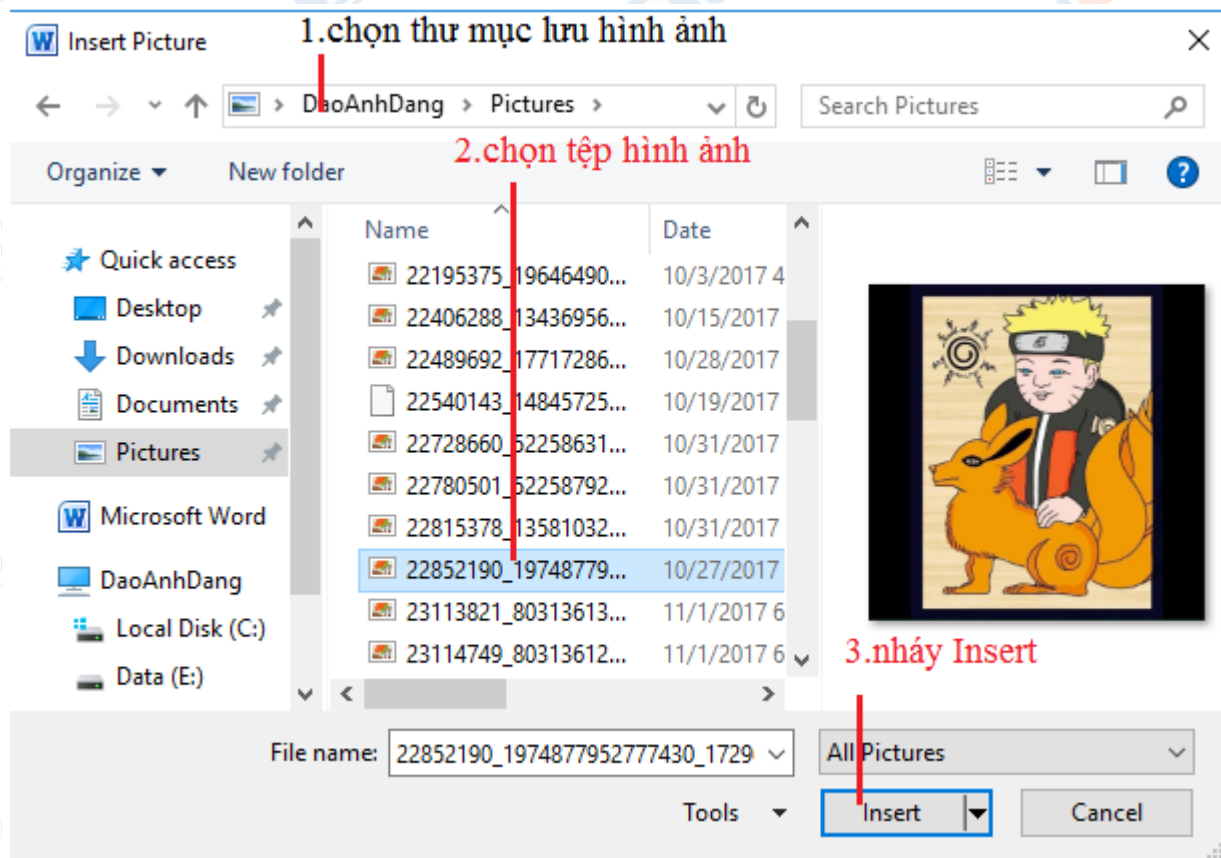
Insert Picture

1.chọn thư mục lưu hình ảnh

DaoAnhDang › Pictures ›

Search Pictures

Organize ▾ New folder

2.chọn tệp hình ảnh

Quick access
Desktop
Downloads
Documents
Pictures
Microsoft Word
DaoAnhDang
Local Disk (C:)
Data (E:)

| Name | Date |
|---|---|
| 22195375_19646490... | 10/3/2017 4 |
| 22406288_13436956... | 10/15/2017 |
| 22489692_17717286... | 10/28/2017 |
| 22540143_14845725... | 10/19/2017 |
| 22728660_62258631... | 10/31/2017 |
| 22780501_62258792... | 10/31/2017 |
| 22815378_13581032... | 10/31/2017 |
| 22852190_19748779... | 10/27/2017 |
| 23113821_80313613... | 11/1/2017 6 |
| 23114749_80313612... | 11/1/2017 6 |

3.nháy Insert

File name: 22852190_1974877952777430_1729

All Pictures

Tools ▾

Insert

Cancel